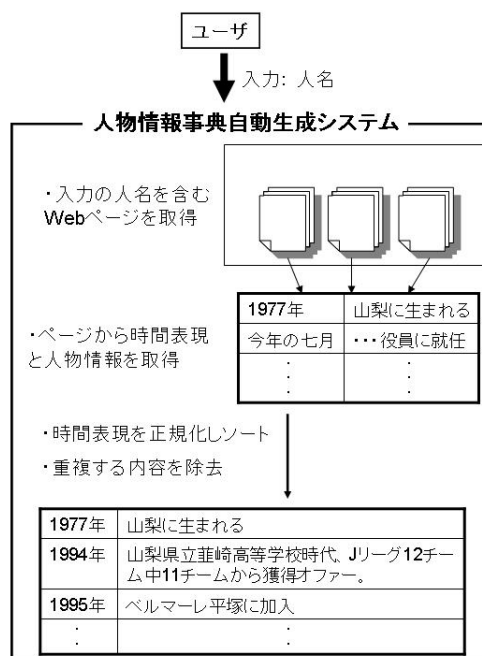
ユーザ

入力: 人名

人物情報事典自動生成システム

・入力の人名を含むWebページを取得

| 1977年 | 山梨に生まれる |
|---|---|
| 今年の七月 | ・・・役員に就任 |
| ⋮ | ⋮ |

・ページから時間表現と人物情報を取得

・時間表現を正規化しソート

・重複する内容を除去

| 1977年 | 山梨に生まれる |
|---|---|
| 1994年 | 山梨県立韮崎高等学校時代、Jリーグ12チーム中11チームから獲得オファー。 |
| 1995年 | ベルマーレ平塚に加入 |
| ⋮ | ⋮ |